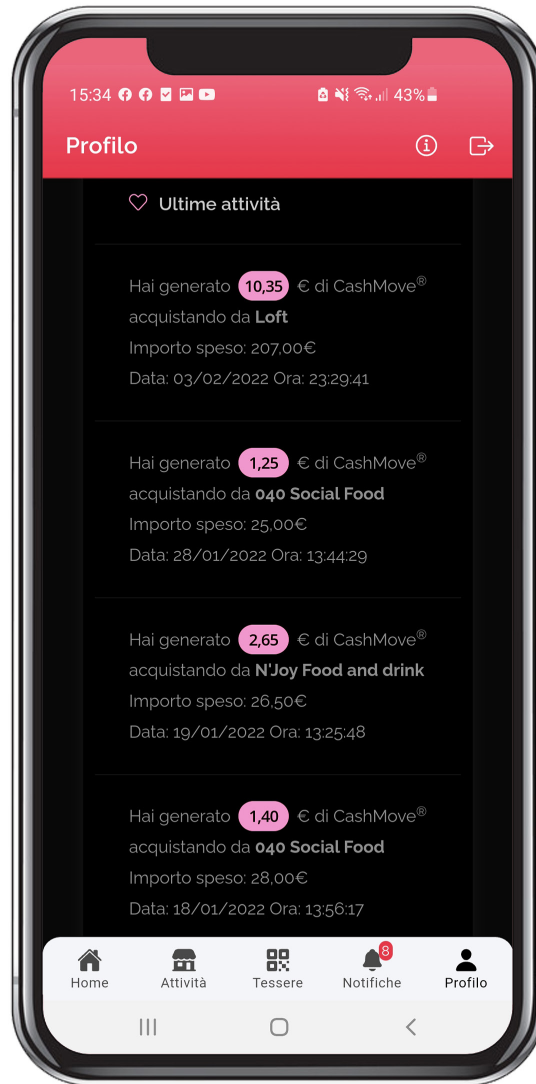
15:34 43%

Profilo

Ultime attività

Hai generato 10,35 € di CashMove® acquistando da **Loft**
Importo speso: 207,00€
Data: 03/02/2022 Ora: 23:29:41

Hai generato 1,25 € di CashMove® acquistando da **040 Social Food**
Importo speso: 25,00€
Data: 28/01/2022 Ora: 13:44:29

Hai generato 2,65 € di CashMove® acquistando da **N'Joy Food and drink**
Importo speso: 26,50€
Data: 19/01/2022 Ora: 13:25:48

Hai generato 1,40 € di CashMove® acquistando da **040 Social Food**
Importo speso: 28,00€
Data: 18/01/2022 Ora: 13:56:17

Home Attività Tessere 8 Notifiche Profilo